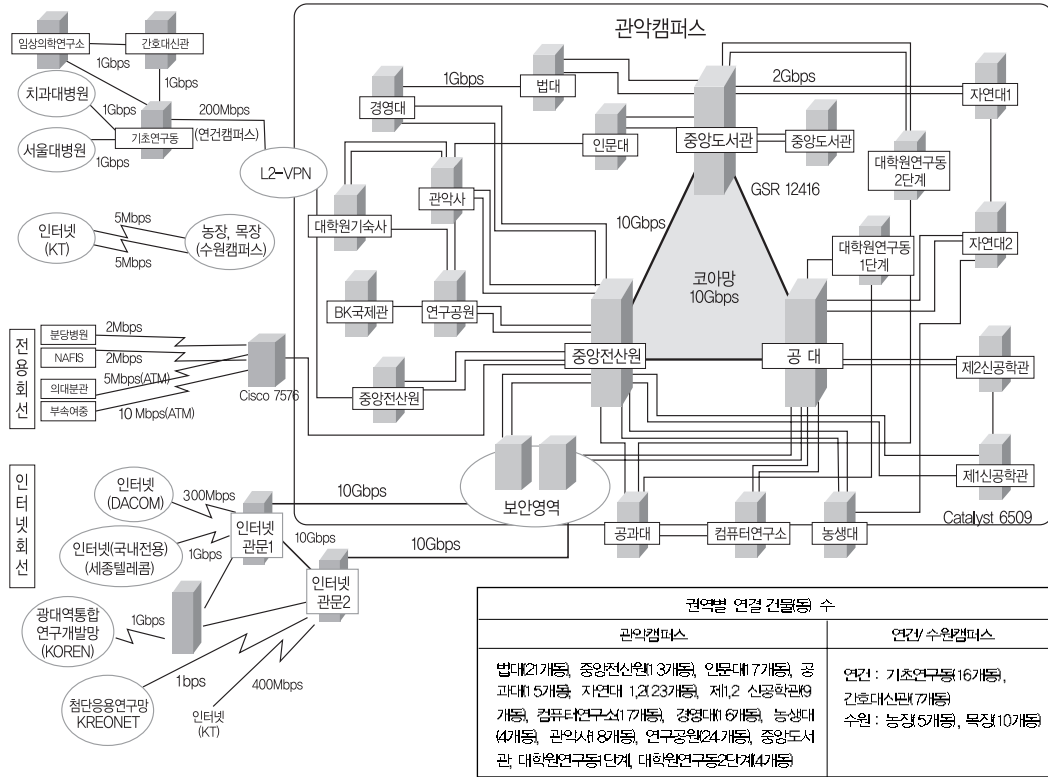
임상의학연구소
간호대신관
1Gbps
1Gbps
치과대병원
1Gbps
200Mbps
기초연구동
(연건캠퍼스)
서울대병원
1Gbps
L2-VPN
인터넷 (KT)
5Mbps
5Mbps
농장, 목장 (수원캠퍼스)
전용회선
분당병원
2Mbps
NAFIS
2Mbps
의대분관
5Mbps(ATM)
부속여중
10 Mbps(ATM)
Cisco 7576
인터넷회선
인터넷 (DACOM)
300Mbps
인터넷 관문1
인터넷(국내전용) (세종텔레콤)
1Gbps
10Gbps
인터넷 관문2
광대역통합 연구개발망 (KOREN)
1Gbps
첨단응용연구망 KREONET
1bps
400Mbps
인터넷 (KT)
관악캠퍼스
1Gbps
법대
2Gbps
자연대1
경영대
인문대
중앙도서관
중앙도서관
GSR 12416
대학원연구동 2단계
관악사
대학원기숙사
10Gbps
대학원연구동 1단계
자연대2
코아망 10Gbps
BK국제관
연구공원
중앙전산원
공 대
제2신공학관
중앙전산원
10Gbps
보안영역
제1신공학관
10Gbps
공과대
컴퓨터연구소
농생대
Catalyst 6509

| 권역별 연결 건물(동) 수 | |
|---|---|
| 관악캠퍼스 | 연건/수원캠퍼스 |
| 법대(21개동), 중앙전산원(13개동), 인문대(17개동), 공과대(15개동), 자연대 1,2(23개동), 제1,2 신공학관(9개동), 컴퓨터연구소(17개동), 경영대(16개동), 농생대(4개동), 관악사(18개동), 연구공원(24개동), 중앙도서관, 대학원연구동1단계, 대학원연구동2단계(4개동) | 연건 : 기초연구동(16개동), 간호대신관(7개동) 수원 : 농장(5개동), 목장(10개동) |